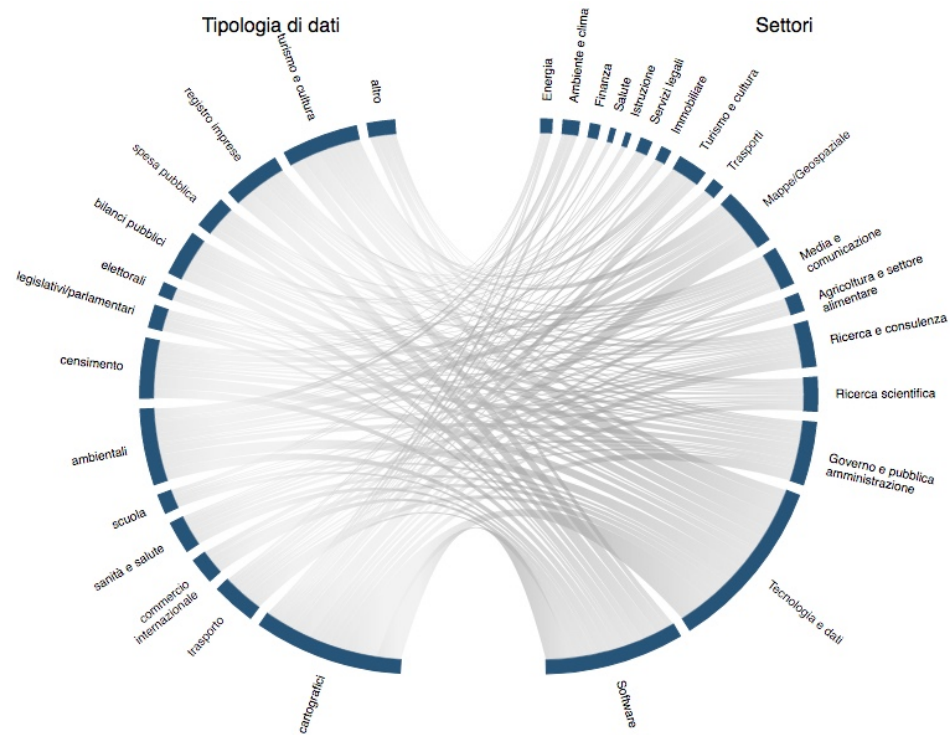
Tipologia di dati

Settori

altro
turismo e cultura
registro imprese
spesa pubblica
bilanci pubblici
elettorali
legislativi/parlamentari
censimento
ambientali
scuola
sanità e salute
commercio internazionale
trasporto
cartografici

Energia
Ambiente e clima
Finanza
Salute
Istruzione
Servizi legali
Immobiliare
Turismo e cultura
Trasporti
Mappe/Geospaziale
Media e comunicazione
Agricoltura e settore alimentare
Ricerca e consulenza
Ricerca scientifica
Governo e pubblica amministrazione
Tecnologia e dati
Software